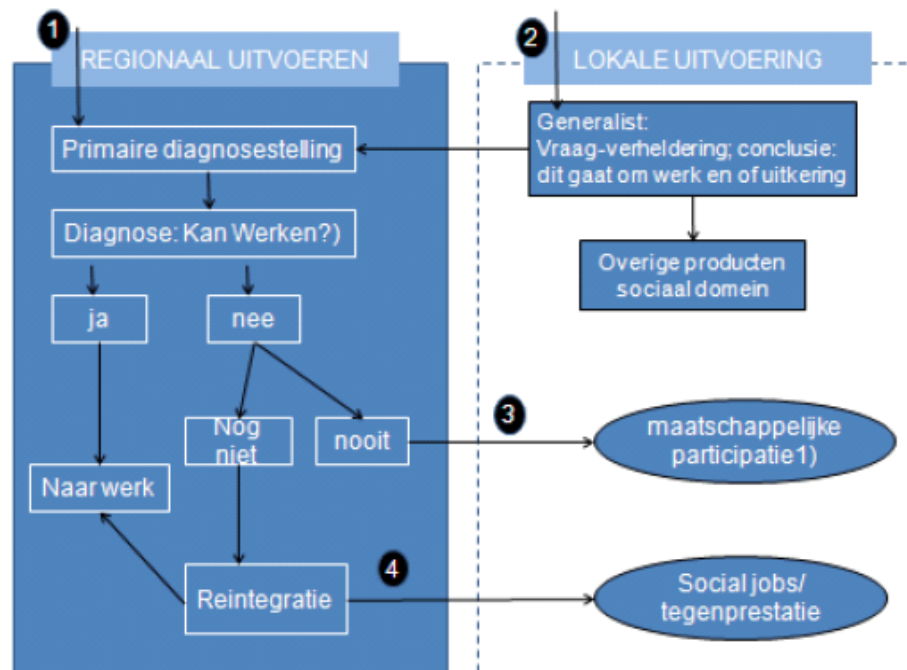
1
REGIONAAL UITVOEREN

2
LOKALE UITVOERING

Generalist:
Vraag-verheldering; conclusie: dit gaat om werk en of uitkering

Primaire diagnosestelling

Overige producten sociaal domein

Diagnose: Kan Werken?)

ja

nee

Nog niet

nooit

3

maatschappelijke participatie1)

Naar werk

4

Reintegratie

Social jobs/ tegenprestatie